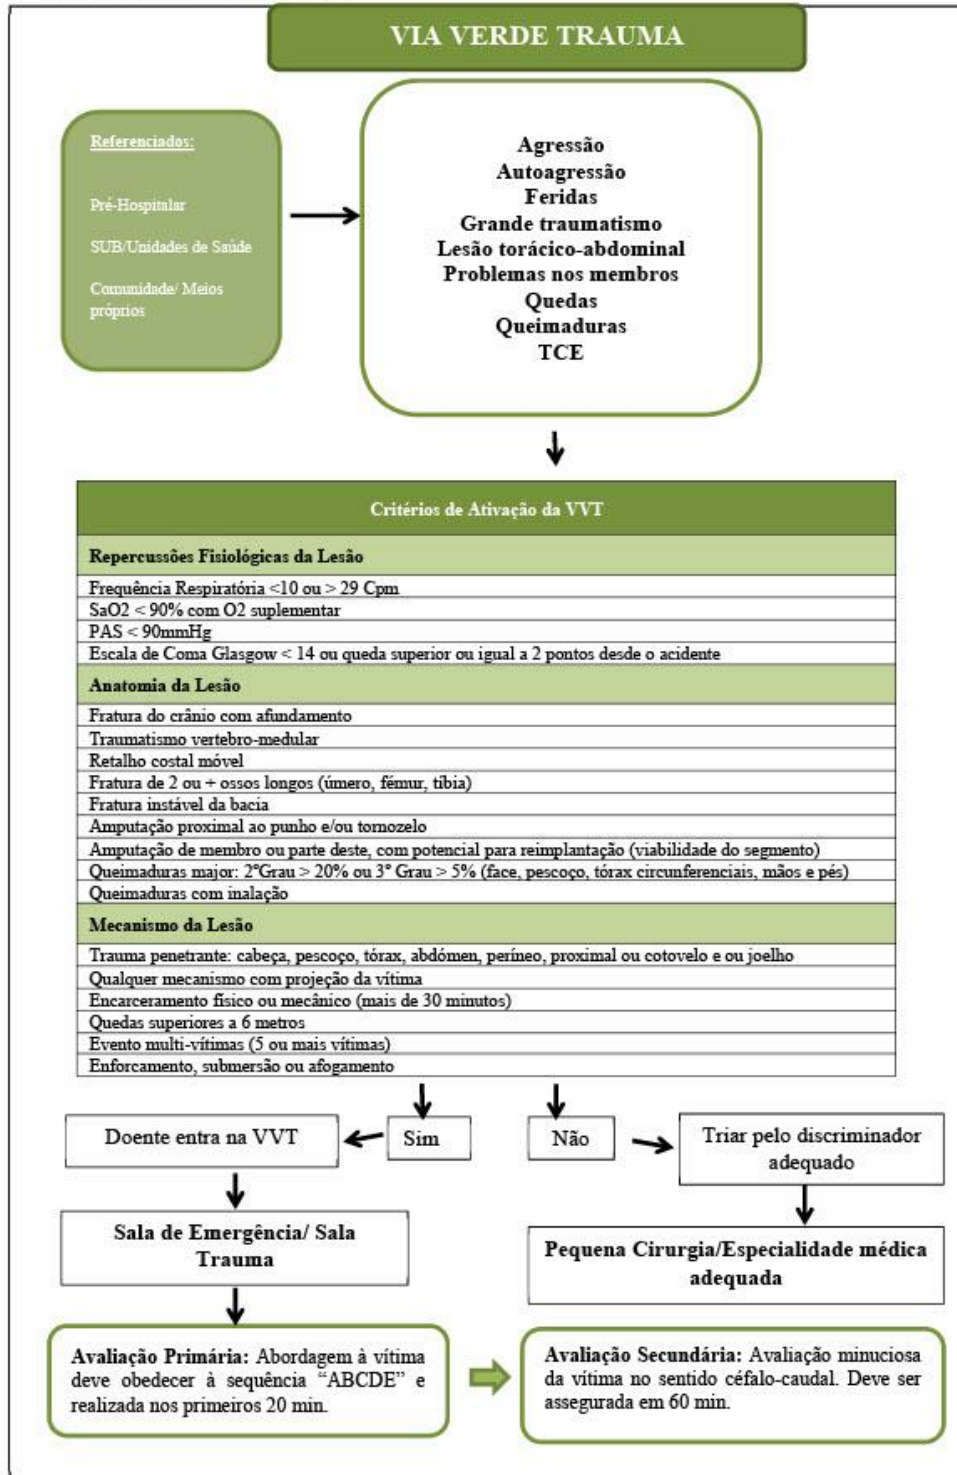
VIA VERDE TRAUMA

Referenciados:

Pré-Hospitalar

SUB/Unidades de Saúde

Comunidade/ Meios próprios

Agressão
Autoagressão
Feridas
Grande traumatismo
Lesão torácico-abdominal
Problemas nos membros
Quedas
Queimaduras
TCE

| Critérios de Ativação da VVT |
|---|
| **Repercussões Fisiológicas da Lesão** |
| Frequência Respiratória <10 ou > 29 Cpm |
| SaO2 < 90% com O2 suplementar |
| PAS < 90mmHg |
| Escala de Coma Glasgow < 14 ou queda superior ou igual a 2 pontos desde o acidente |
| **Anatomia da Lesão** |
| Fratura do crânio com afundamento |
| Traumatismo vertebro-medular |
| Retalho costal móvel |
| Fratura de 2 ou + ossos longos (úmero, fémur, tíbia) |
| Fratura instável da bacia |
| Amputação proximal ao punho e/ou tornozelo |
| Amputação de membro ou parte deste, com potencial para reimplantação (viabilidade do segmento) |
| Queimaduras major: 2°Grau > 20% ou 3° Grau > 5% (face, pescoço, tórax circunferenciais, mãos e pés) |
| Queimaduras com inalação |
| **Mecanismo da Lesão** |
| Trauma penetrante: cabeça, pescoço, tórax, abdómen, períneo, proximal ou cotovelo e ou joelho |
| Qualquer mecanismo com projeção da vítima |
| Encarceramento físico ou mecânico (mais de 30 minutos) |
| Quedas superiores a 6 metros |
| Evento multi-vítimas (5 ou mais vítimas) |
| Enforcamento, submersão ou afogamento |

Sim

Não

Doente entra na VVT

Triar pelo discriminador adequado

Sala de Emergência/ Sala Trauma

Pequena Cirurgia/Especialidade médica adequada

**Avaliação Primária:** Abordagem à vítima deve obedecer à sequência "ABCDE" e realizada nos primeiros 20 min.

**Avaliação Secundária:** Avaliação minuciosa da vítima no sentido céfalo-caudal. Deve ser assegurada em 60 min.